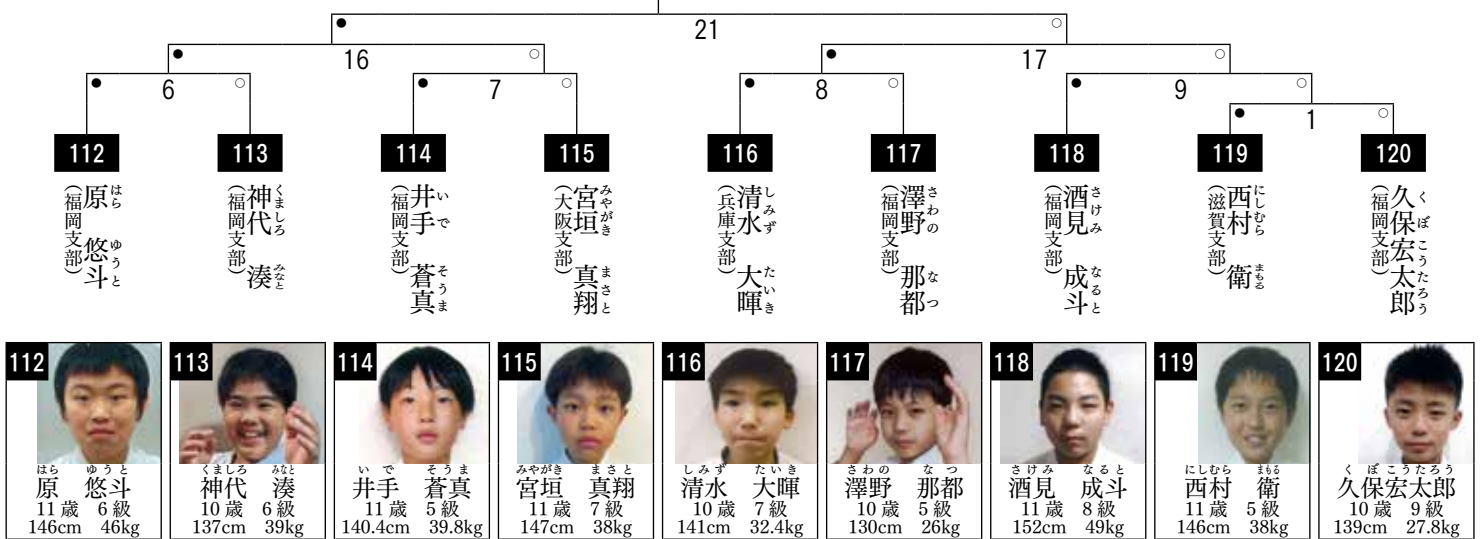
21
16
17
6
7
8
9
1

112
(福岡支部)
原 悠斗
はら ゆうと

113
(福岡支部)
神代 湊
くましろ みなと

114
(福岡支部)
井手 蒼真
いで そうま

115
(大阪支部)
宮垣 真翔
みやがき まさと

116
(兵庫支部)
清水 大暉
しみず たいき

117
(福岡支部)
澤野 那都
さわの なつ

118
(福岡支部)
酒見 成斗
さけみ なると

119
(滋賀支部)
西村 衛
にしむら まもる

120
(福岡支部)
久保宏太郎
くぼこうたろう

112
はら ゆうと
原 悠斗
11 歳 6 級
146cm 46kg

113
くましろ みなと
神代 湊
10 歳 6 級
137cm 39kg

114
いで そうま
井手 蒼真
11 歳 5 級
140.4cm 39.8kg

115
みやがき まさと
宮垣 真翔
11 歳 7 級
147cm 38kg

116
しみず たいき
清水 大暉
10 歳 7 級
141cm 32.4kg

117
さわの なつ
澤野 那都
10 歳 5 級
130cm 26kg

118
さけみ なると
酒見 成斗
11 歳 8 級
152cm 49kg

119
にしむら まもる
西村 衛
11 歳 5 級
146cm 38kg

120
くぼこうたろう
久保宏太郎
10 歳 9 級
139cm 27.8kg